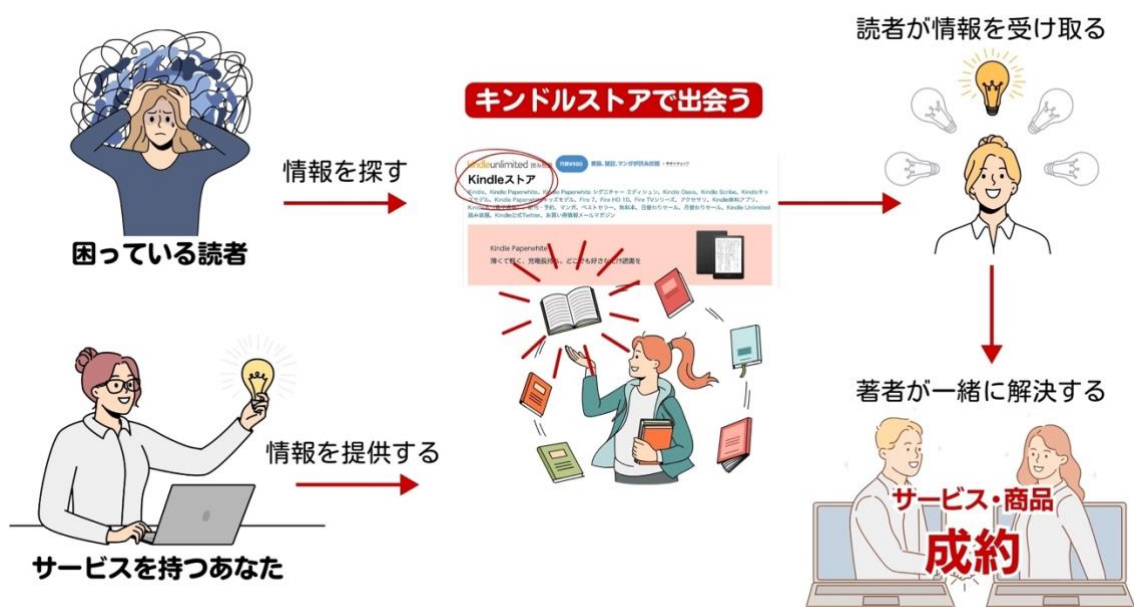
読者が情報を受け取る

キンドルストアで出会う

情報を探す

kindleunlimited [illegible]

Kindleストア

Kindle、Kindle Paperwhite、Kindle Paperwhite シグニチャー エディション、Kindle Oasis、Kindle Scribe、Kindleキッズモデル、Kindle Paperwhiteキッズモデル、Fire 7、Fire HD 10、Fire TVシリーズ、アクセサリ、Kindle無料アプリ、Kindle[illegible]、マンガ、ベストセラー、無料本、日替わりセール、月替わりセール、Kindle Unlimited 読み放題、Kindle公式Twitter、お買い得情報メールマガジン

Kindle Paperwhite

薄くて軽く、充電長持ち。どこ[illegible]読書を

困っている読者

著者が一緒に解決する

情報を提供する

サービス・商品

成約

サービスを持つあなた